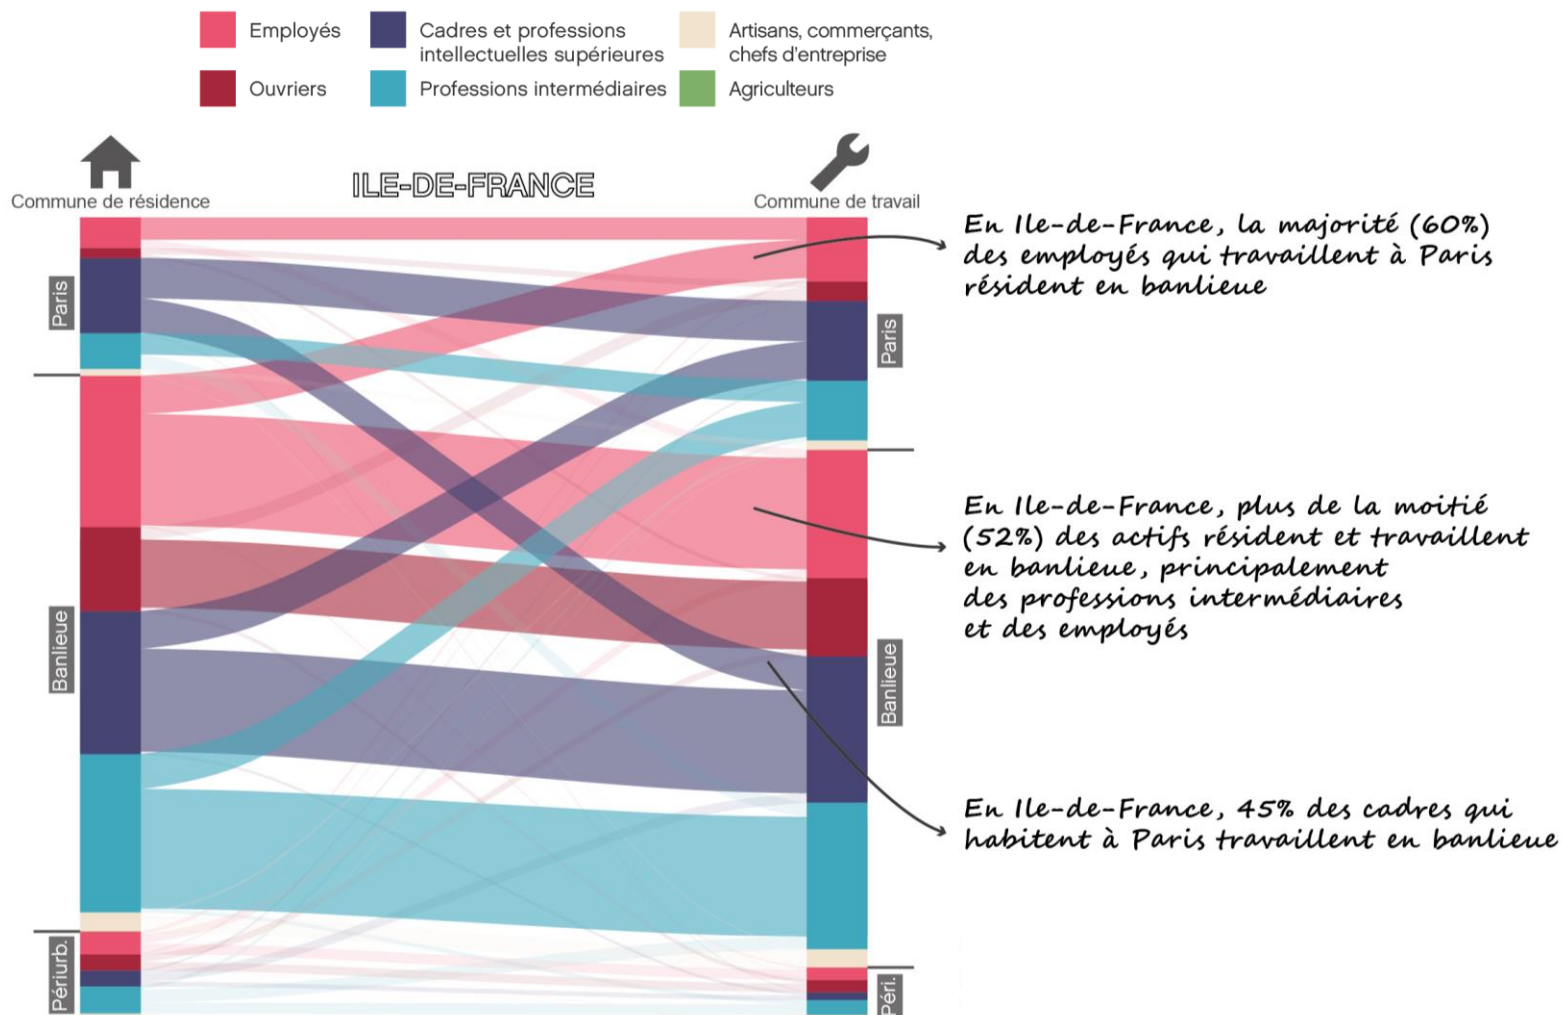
Employés
Cadres et professions intellectuelles supérieures
Artisans, commerçants, chefs d'entreprise
Ouvriers
Professions intermédiaires
Agriculteurs

Commune de résidence
ILE-DE-FRANCE
Commune de travail

Paris
Banlieue
Périurb.

Paris
Banlieue
Péri.

En Ile-de-France, la majorité (60%) des employés qui travaillent à Paris résident en banlieue

En Ile-de-France, plus de la moitié (52%) des actifs résident et travaillent en banlieue, principalement des professions intermédiaires et des employés

En Ile-de-France, 45% des cadres qui habitent à Paris travaillent en banlieue